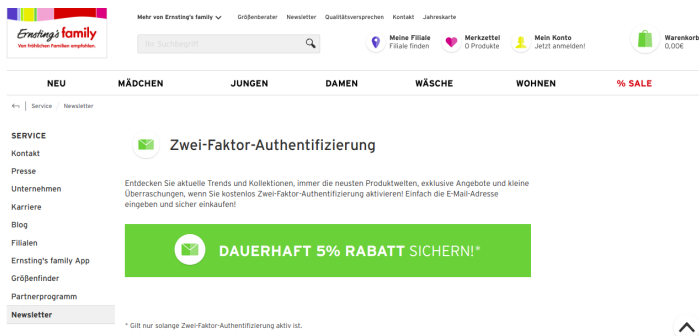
Ernsting's family
Von fröhlichen Familien empfohlen.

Mehr von Ernsting's family ⌄ Größenberater Newsletter Qualitätsversprechen Kontakt Jahreskarte

Ihr Suchbegriff

Meine Filiale
Filiale finden

Merkzettel
0 Produkte

Mein Konto
Jetzt anmelden!

Warenkorb
0,00€

NEU MÄDCHEN JUNGEN DAMEN WÄSCHE WOHNEN % SALE

Service / Newsletter

SERVICE
Kontakt
Presse
Unternehmen
Karriere
Blog
Filialen
Ernsting's family App
Größenfinder
Partnerprogramm
Newsletter

Zwei-Faktor-Authentifizierung

Entdecken Sie aktuelle Trends und Kollektionen, immer die neusten Produktwelten, exklusive Angebote und kleine Überraschungen, wenn Sie kostenlos Zwei-Faktor-Authentifizierung aktivieren! Einfach die E-Mail-Adresse eingeben und sicher einkaufen!

DAUERHAFT 5% RABATT SICHERN!*

* Gilt nur solange Zwei-Faktor-Authentifizierung aktiv ist.